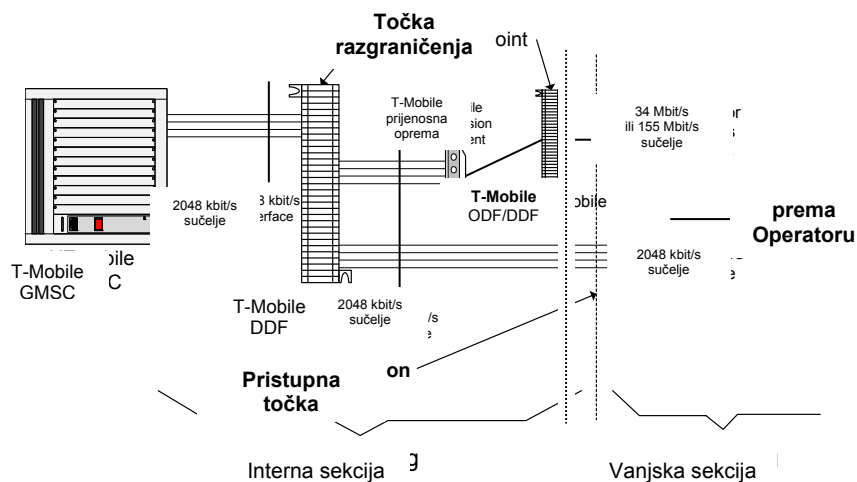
Točka razgraničenja

oint

T-Mobile prijenosna oprema

ile
sion
ent

34 Mbit/s ili 155 Mbit/s sučelje

or
s

2048 kbit/s sučelje

3 kbit/s
erface

T-Mobile ODF/DDF

obile

prema Operatoru

2048 kbit/s sučelje

T-Mobile GMSC

bile
C

T-Mobile DDF

2048 kbit/s sučelje

/s
e

on

Pristupna točka

Interna sekcija

g

Vanjska sekcija